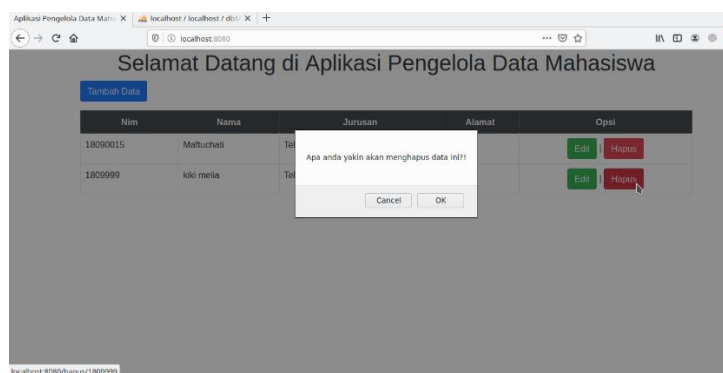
Aplikasi Pengelola Data Maha ×
localhost / localhost / db ×
+
localhost:8080

Selamat Datang di Aplikasi Pengelola Data Mahasiswa

Tambah Data

| Nim | Nama | Jurusan | Alamat | Opsi |
|---|---|---|---|---|
| 18090015 | Maftuchati | Tel | | Edit \| Hapus |
| 1809999 | kiki melia | Tel | | Edit \| Hapus |

Apa anda yakin akan menghapus data ini?!

Cancel OK

localhost:8080/hapus/1809999